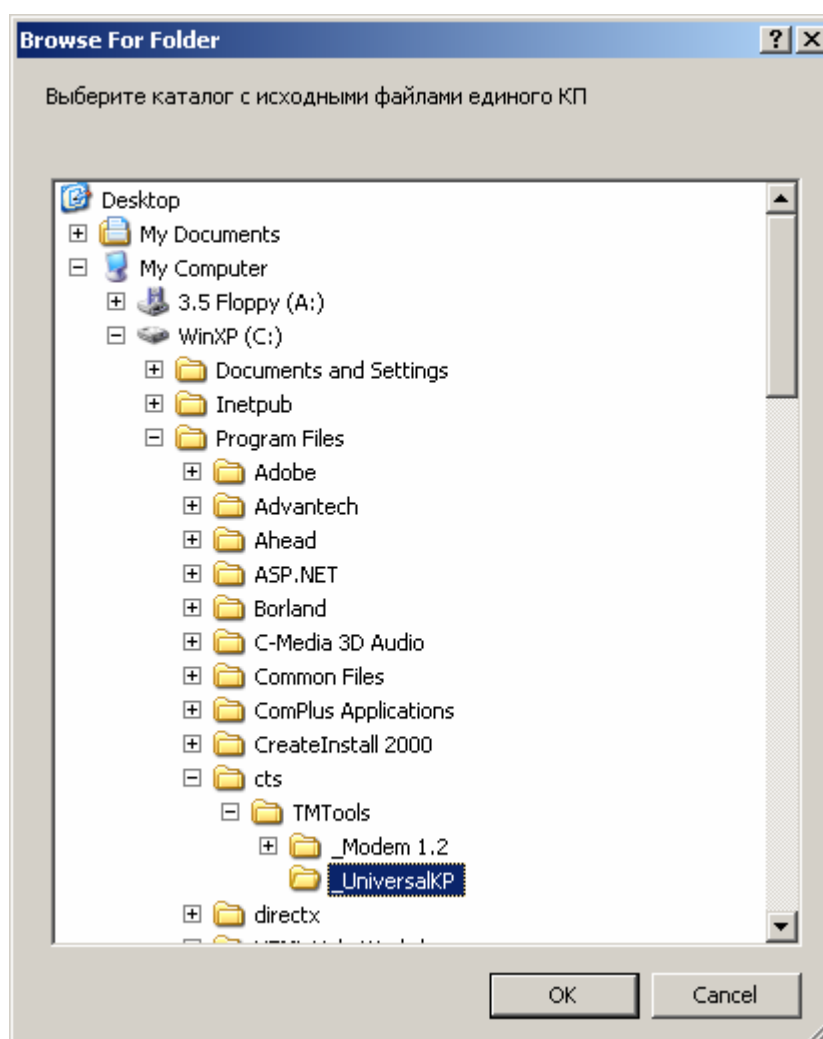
Browse For Folder

?

Выберите каталог с исходными файлами единого КП

Desktop
My Documents
My Computer
3.5 Floppy (A:)
WinXP (C:)
Documents and Settings
Inetpub
Program Files
Adobe
Advantech
Ahead
ASP.NET
Borland
C-Media 3D Audio
Common Files
ComPlus Applications
CreateInstall 2000
cts
TMTools
_Modem 1.2
_UniversalKP
directx
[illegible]

OK
Cancel